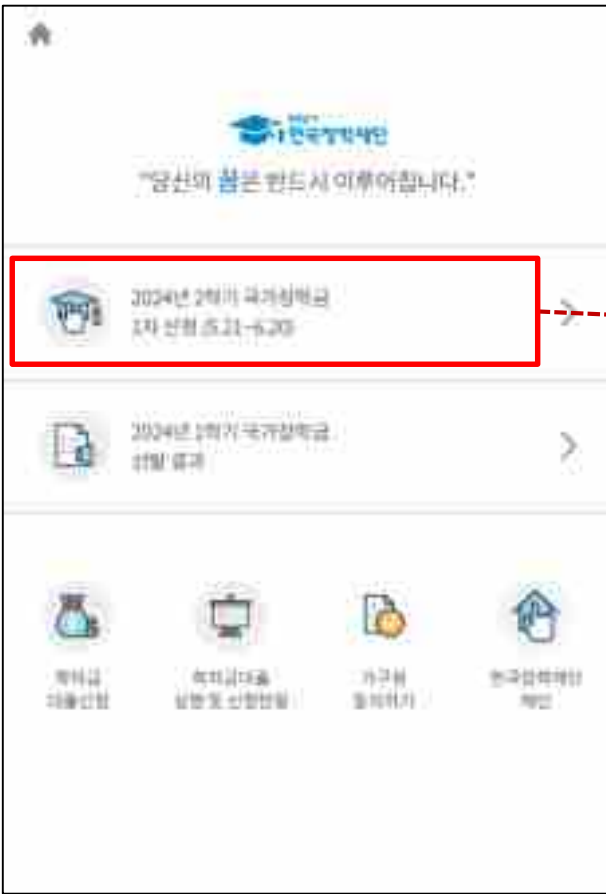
한국장학재단

"당신의 꿈은 반드시 이루어집니다."

2024년 2학기 국가장학금
1차 신청 (5.21~6.20)

2024년 1학기 국가장학금
신청 결과

학자금
대출신청

학자금대출
상환 및 신청현황

가구원
동의하기

한국장학재단
채널